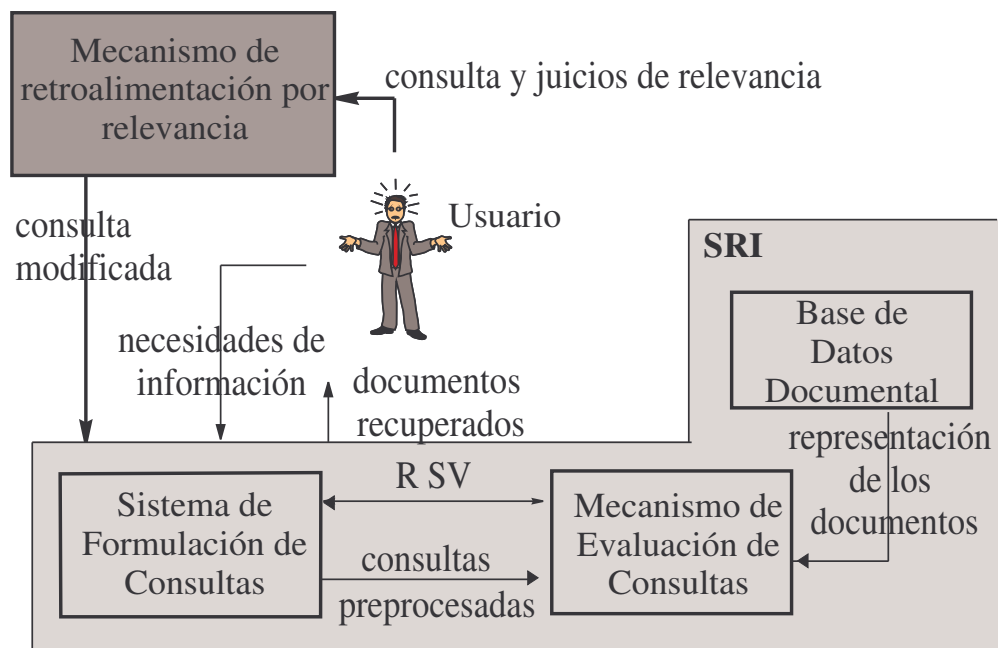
Mecanismo de retroalimentación por relevancia

consulta y juicios de relevancia

consulta modificada

Usuario

SRI

necesidades de información

documentos recuperados

Base de Datos Documental

representación de los documentos

Sistema de Formulación de Consultas

R SV

Mecanismo de Evaluación de Consultas

consultas preprocesadas